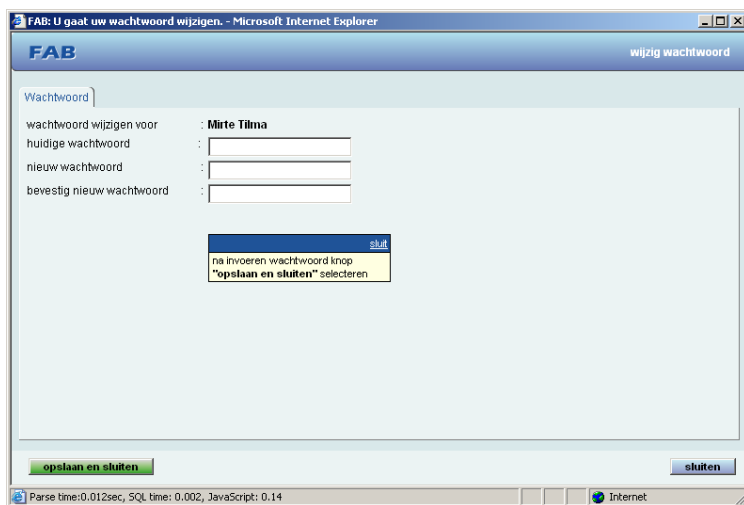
FAB: U gaat uw wachtwoord wijzigen. - Microsoft Internet Explorer

FAB

wijzig wachtwoord

Wachtwoord

wachtwoord wijzigen voor : Mirte Tilma
huidige wachtwoord :
nieuw wachtwoord :
bevestig nieuw wachtwoord :

sluit
na invoeren wachtwoord knop **"opslaan en sluiten"** selecteren

opslaan en sluiten

sluiten

Parse time:0.012sec, SQL time: 0.002, JavaScript: 0.14

Internet